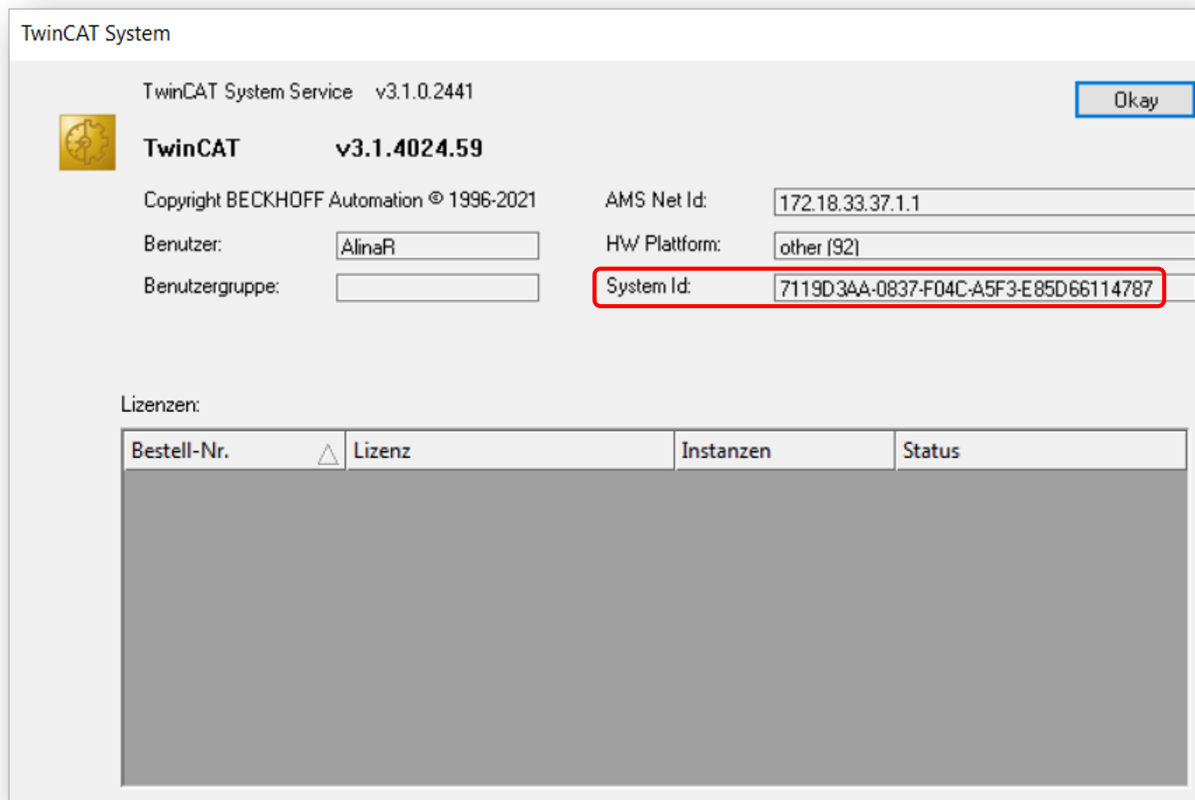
TwinCAT System

TwinCAT System Service v3.1.0.2441

Okay

TwinCAT v3.1.4024.59

Copyright BECKHOFF Automation © 1996-2021

Benutzer: AlinaR

Benutzergruppe:

AMS Net Id: 172.18.33.37.1.1

HW Plattform: other (92)

System Id: 7119D3AA-0837-F04C-A5F3-E85D66114787

Lizenzen:

| Bestell-Nr. | Lizenz | Instanzen | Status |
|---|---|---|---|